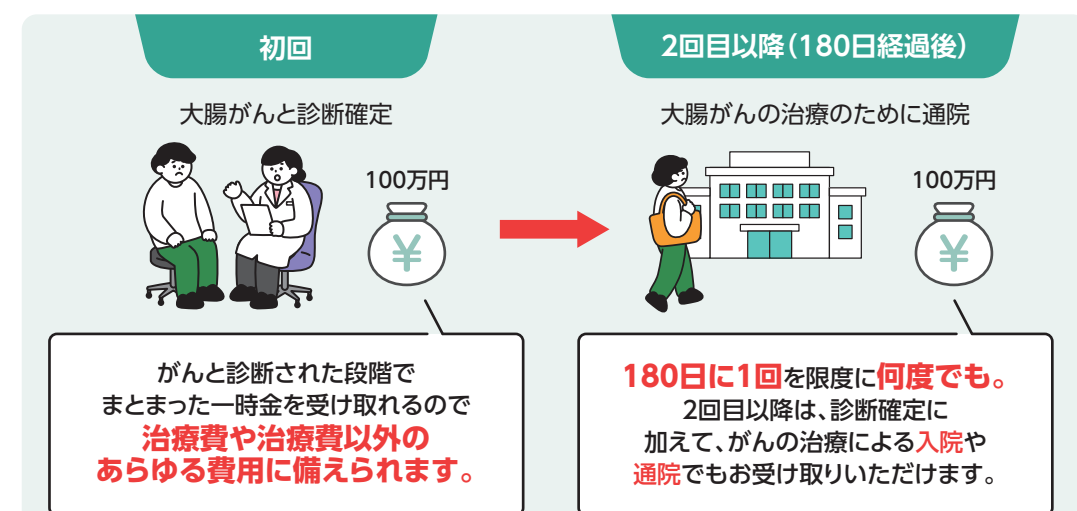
初回

大腸がんと診断確定

100万円

¥

がんと診断された段階でまとまった一時金を受け取れるので治療費や治療費以外のあらゆる費用に備えられます。

2回目以降（180日経過後）

大腸がんの治療のために通院

100万円

¥

180日に1回を限度に何度でも。
2回目以降は、診断確定に加えて、がんの治療による入院や通院でもお受け取りいただけます。